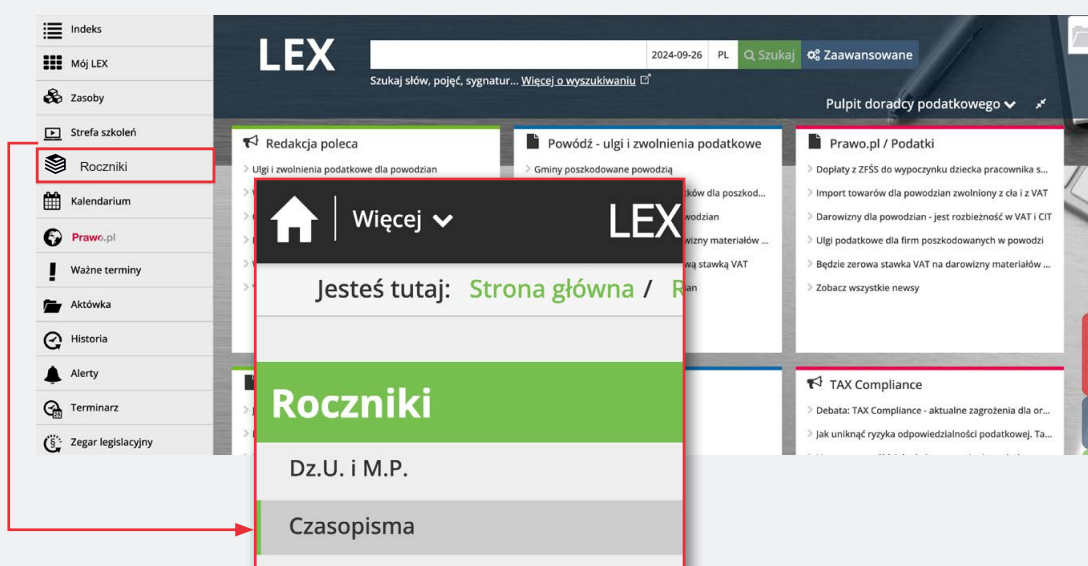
Indeks
Mój LEX
Zasoby
Strefa szkoleń
Roczniki
Kalendarium
Prawo.pl
Ważne terminy
Aktówka
Historia
Alerty
Terminarz
Zegar legislacyjny

LEX
2024-09-26 PL Szukaj Zaawansowane
Szukaj słów, pojęć, sygnatur... Więcej o wyszukiwaniu
Pulpit doradcy podatkowego

Redakcja poleca
Ulgi i zwolnienia podatkowe dla powodzian

Powódź - ulgi i zwolnienia podatkowe
Gminy poszkodowane powodzią
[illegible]ków dla poszkod...
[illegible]wodzian
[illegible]wizny materiałów ...
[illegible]ą stawką VAT
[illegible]an

Prawo.pl / Podatki
Dopłaty z ZFŚS do wypoczynku dziecka pracownika s...
Import towarów dla powodzian zwolniony z cła i z VAT
Darowizny dla powodzian - jest rozbieżność w VAT i CIT
Ulgi podatkowe dla firm poszkodowanych w powodzi
Będzie zerowa stawka VAT na darowizny materiałów ...
Zobacz wszystkie newsy

TAX Compliance
Debata: TAX Compliance - aktualne zagrożenia dla or...
Jak uniknąć ryzyka odpowiedzialności podatkowej. Ta...

Więcej
LEX
Jesteś tutaj: Strona główna / R
Roczniki
Dz.U. i M.P.
Czasopisma